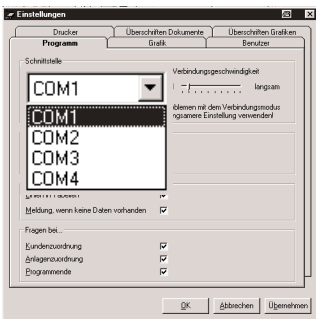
Einstellungen

Drucker
Überschriften Dokumente
Überschriften Grafiken
Programm
Grafik
Benutzer

Schnittstelle
COM1
COM1
COM2
COM3
COM4

Verbindungsgeschwindigkeit
langsam
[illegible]blemen mit dem Verbindungsmodus
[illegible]ngsamere Einstellung verwenden!

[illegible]
Meldung, wenn keine Daten vorhanden

Fragen bei...
Kundenzuordnung
Anlagenzuordnung
Programmende

OK
Abbrechen
Übernehmen